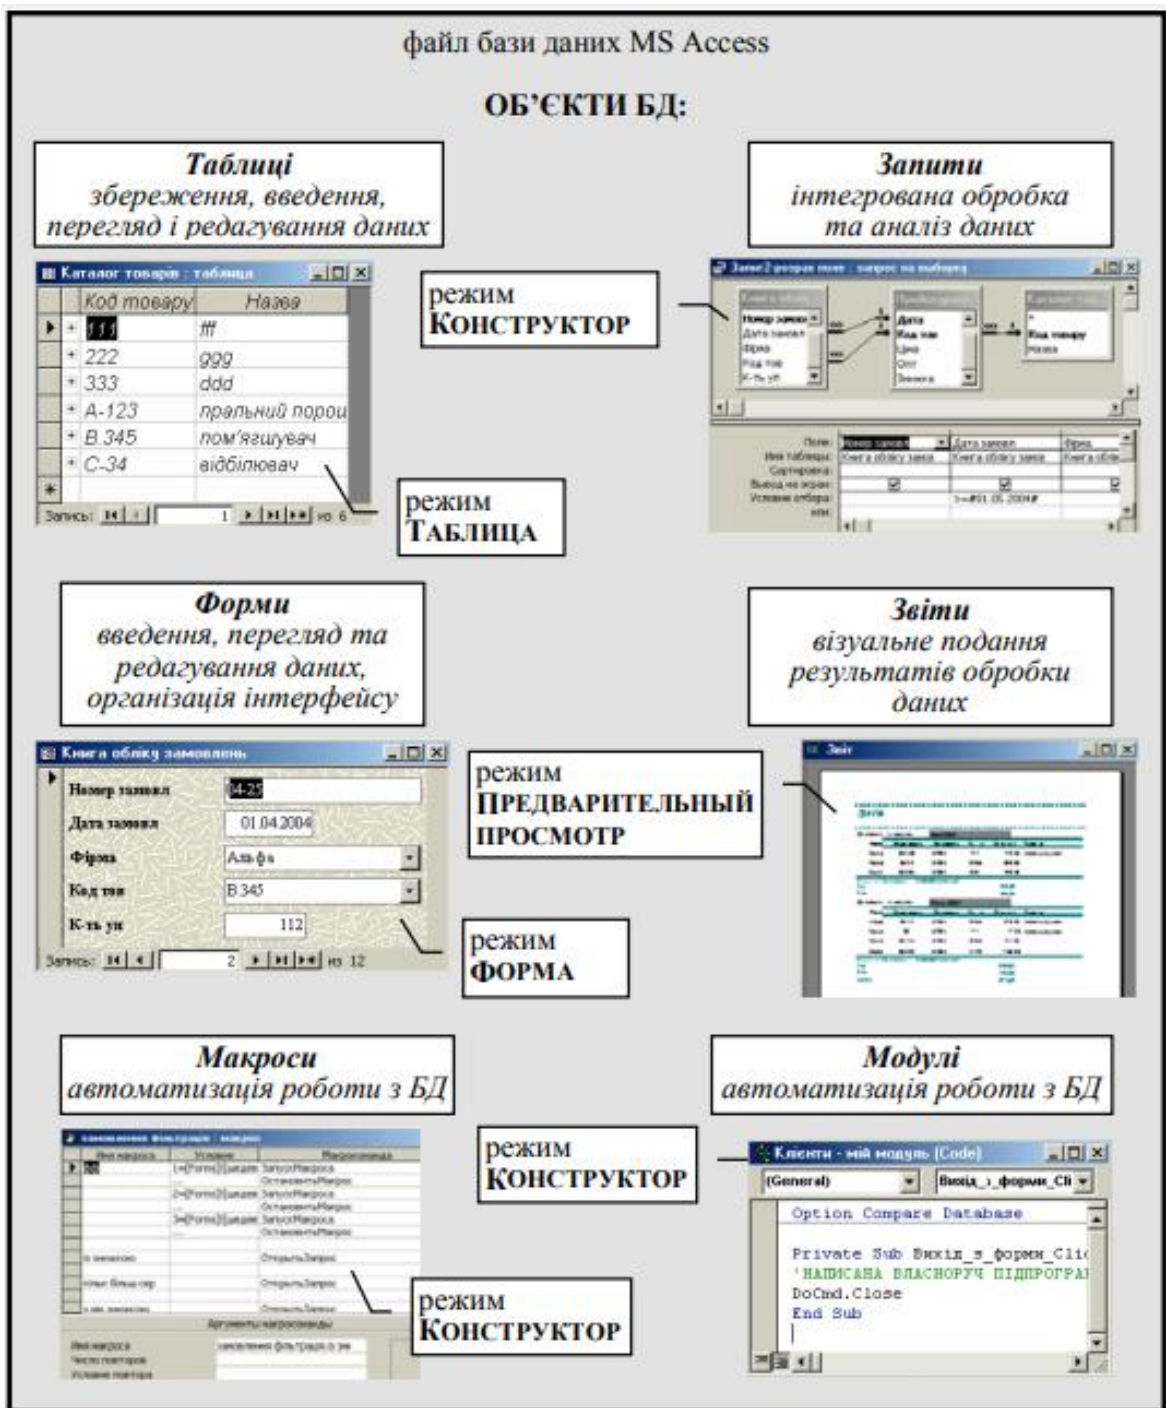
файл бази даних MS Access

ОБ'ЄКТИ БД:

Таблиці
збереження, введення, перегляд і редагування даних

Каталог товарів : таблица

| Код товару | Назва |
|---|---|
| 111 | fff |
| 222 | ggg |
| 333 | ddd |
| A-123 | пральний порош |
| B.345 | пом'ягшувач |
| C-34 | відбілювач |

Запись: 1 из 6

режим ТАБЛИЦА

Запити
інтегрована обробка та аналіз даних

режим КОНСТРУКТОР

Замов2 розрах поле : запрос на выборку

Книга обліку
Номер замовл
Дата замовл
Фірма
Код тов
К-ть уп

Дата
Код тов
Ціна
Опт
Знижка

Код товару
Назва

Поле: Номер замовл | Дата замовл | Фірма
Имя таблицы: Книга обліку замо | Книга обліку замо | Книга обліку
Сортировка:
Вывод на экран:
Условие отбора: >=#01.05.2004#
или:

Форми
введення, перегляд та редагування даних, організація інтерфейсу

Книга обліку замовлень

Номер замовл 04-25
Дата замовл 01.04.2004
Фірма Альфа
Код тов B.345
К-ть уп 112

Запись: 2 из 12

режим ФОРМА

Звіти
візуальне подання результатів обробки даних

режим ПРЕДВАРИТЕЛЬНЫЙ ПРОСМОТР

Звіт

Макроси
автоматизація роботи з БД

замовлення фільтрація : макрос

Имя макроса | Условие | Макрокоманда
1=[Forms]![Швидк | ЗапускМакроса
ОстановитьМакрос
2=[Forms]![Швидк | ЗапускМакроса
ОстановитьМакрос
3=[Forms]![Швидк | ЗапускМакроса
ОстановитьМакрос
ОткрытьЗапрос
ОткрытьЗапрос
ОткрытьЗапрос

Аргументы макрокоманды
Имя макроса замовлення фільтрація з зм
Число повторов
Условие повтора

режим КОНСТРУКТОР

Модулі
автоматизація роботи з БД

режим КОНСТРУКТОР

Клієнти - мій модуль (Code)
(General) Вихід_з_форми_Cli

Option Compare Database

Private Sub Вихід_з_форми_Clic
'НАПИСАНА ВЛАСНОРУЧ ПІДПРОГРА
DoCmd.Close
End Sub